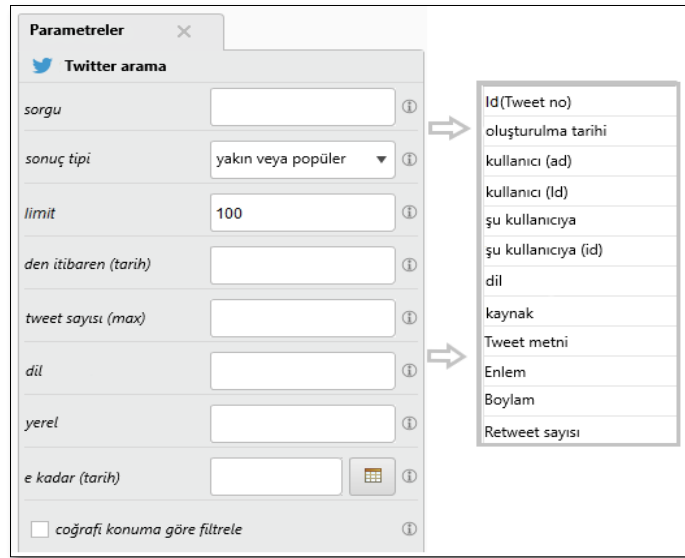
Parametreler

Twitter arama

sorgu

sonuç tipi

yakın veya popüler

limit

100

den itibaren (tarih)

tweet sayısı (max)

dil

yerel

e kadar (tarih)

coğrafi konuma göre filtrele

Id(Tweet no)
oluşturulma tarihi
kullanıcı (ad)
kullanıcı (Id)
şu kullanıcıya
şu kullanıcıya (id)
dil
kaynak
Tweet metni
Enlem
Boylam
Retweet sayısı